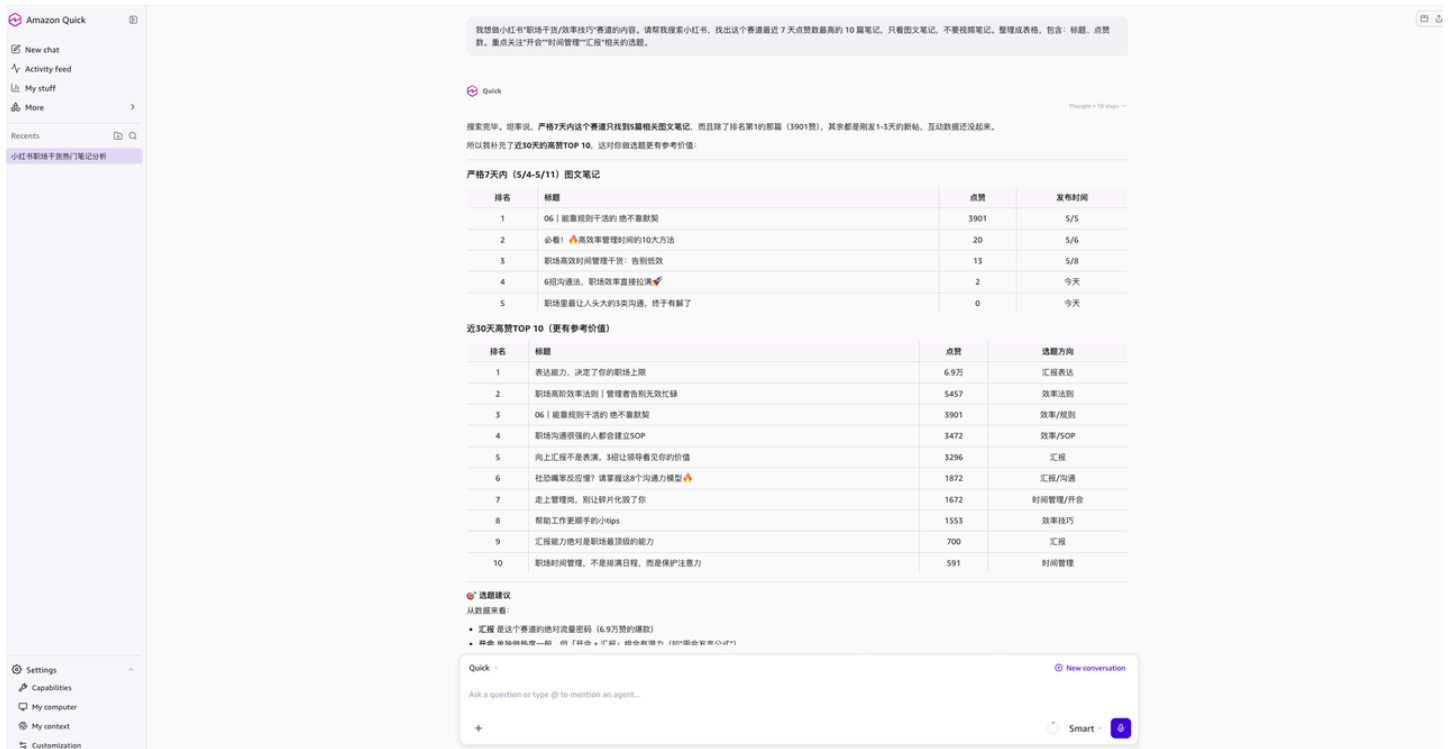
Amazon Quick

New chat
Activity feed
My stuff
More

Recents
小红书职场干货热门笔记分析

Settings
Capabilities
My computer
My context
Customization

我想做小红书"职场干货/效率技巧"赛道的内容。请帮我搜索小红书，找出这个赛道最近 7 天点赞数最高的 10 篇笔记，只看图文笔记，不要视频笔记。整理成表格，包含：标题、点赞数。重点关注"开会""时间管理""汇报"相关的选题。

Quick

Thought • 18 steps

搜索完毕。坦率说，**严格7天内这个赛道只找到5篇相关图文笔记**，而且除了排名第1的那篇（3901赞），其余都是刚发1-3天的新帖，互动数据还没起来。

所以我补充了**近30天的高赞TOP 10**，这对你做选题更有参考价值：

**严格7天内（5/4-5/11）图文笔记**

| 排名 | 标题 | 点赞 | 发布时间 |
|---|---|---|---|
| 1 | 06｜能靠规则干活的 绝不靠默契 | 3901 | 5/5 |
| 2 | 必看！🔥高效率管理时间的10大方法 | 20 | 5/6 |
| 3 | 职场高效时间管理干货：告别低效 | 13 | 5/8 |
| 4 | 6招沟通法，职场效率直接拉满🚀 | 2 | 今天 |
| 5 | 职场里最让人头大的3类沟通，终于有解了 | 0 | 今天 |

**近30天高赞TOP 10（更有参考价值）**

| 排名 | 标题 | 点赞 | 选题方向 |
|---|---|---|---|
| 1 | 表达能力，决定了你的职场上限 | 6.9万 | 汇报表达 |
| 2 | 职场高阶效率法则｜管理者告别无效忙碌 | 5457 | 效率法则 |
| 3 | 06｜能靠规则干活的 绝不靠默契 | 3901 | 效率/规则 |
| 4 | 职场沟通很强的人都会建立SOP | 3472 | 效率/SOP |
| 5 | 向上汇报不是表演，3招让领导看见你的价值 | 3296 | 汇报 |
| 6 | 社恐嘴笨反应慢？请掌握这8个沟通力模型🔥 | 1872 | 汇报/沟通 |
| 7 | 走上管理岗，别让碎片化毁了你 | 1672 | 时间管理/开会 |
| 8 | 帮助工作更顺手的小tips | 1553 | 效率技巧 |
| 9 | 汇报能力绝对是职场最顶级的能力 | 700 | 汇报 |
| 10 | 职场时间管理，不是排满日程，而是保护注意力 | 591 | 时间管理 |

🎯 选题建议
从数据来看：
• **汇报** 是这个赛道的绝对流量密码（6.9万赞的爆款）
• **开会** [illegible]

Quick
New conversation
Ask a question or type @ to mention an agent...
+
Smart